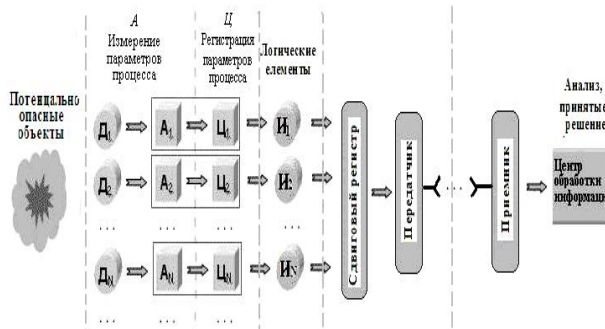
А
Измерение параметров процесса

Ц
Регистрация параметров процесса

Логические элементы

Анализ, принятые решение

Потенциально опасные объекты

$Д_1$ $А_1$ $Ц_1$ $И_1$

$Д_2$ $А_2$ $Ц_2$ $И_2$

...

$Д_N$ $А_N$ $Ц_N$ $И_N$

Сдвиговый регистр

Передатчик

Приемник

Центр обработки информации